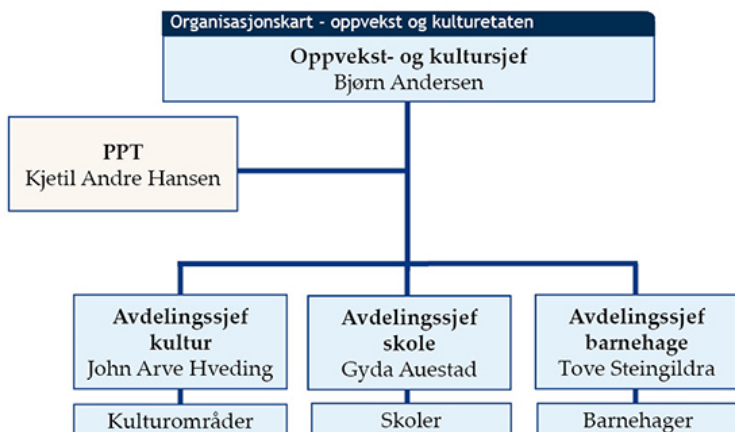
Organisasjonskart - oppvekst og kulturetaten

Oppvekst- og kultursjef
Bjørn Andersen

PPT
Kjetil Andre Hansen

Avdelingssjef kultur
John Arve Hveding

Avdelingssjef skole
Gyda Auestad

Avdelingssjef barnehage
Tove Steingildra

Kulturområder

Skoler

Barnehager